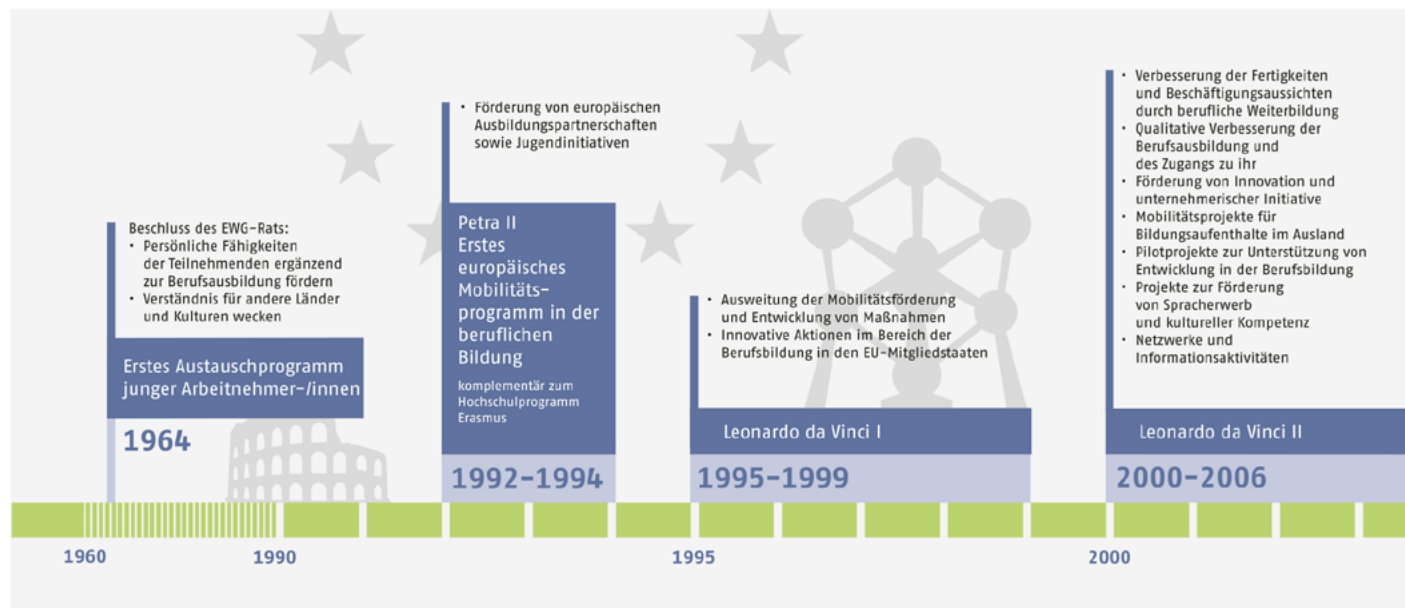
Beschluss des EWG-Rats:
• Persönliche Fähigkeiten der Teilnehmenden ergänzend zur Berufsausbildung fördern
• Verständnis für andere Länder und Kulturen wecken

Erstes Austauschprogramm junger Arbeitnehmer-/innen

1964

• Förderung von europäischen Ausbildungspartnerschaften sowie Jugendinitiativen

Petra II
Erstes europäisches Mobilitätsprogramm in der beruflichen Bildung

komplementär zum Hochschulprogramm Erasmus

1992–1994

• Ausweitung der Mobilitätsförderung und Entwicklung von Maßnahmen
• Innovative Aktionen im Bereich der Berufsbildung in den EU-Mitgliedstaaten

Leonardo da Vinci I

1995–1999

• Verbesserung der Fertigkeiten und Beschäftigungsaussichten durch berufliche Weiterbildung
• Qualitative Verbesserung der Berufsausbildung und des Zugangs zu ihr
• Förderung von Innovation und unternehmerischer Initiative
• Mobilitätsprojekte für Bildungsaufenthalte im Ausland
• Pilotprojekte zur Unterstützung von Entwicklung in der Berufsbildung
• Projekte zur Förderung von Spracherwerb und kultureller Kompetenz
• Netzwerke und Informationsaktivitäten

Leonardo da Vinci II

2000–2006

1960
1990
1995
2000